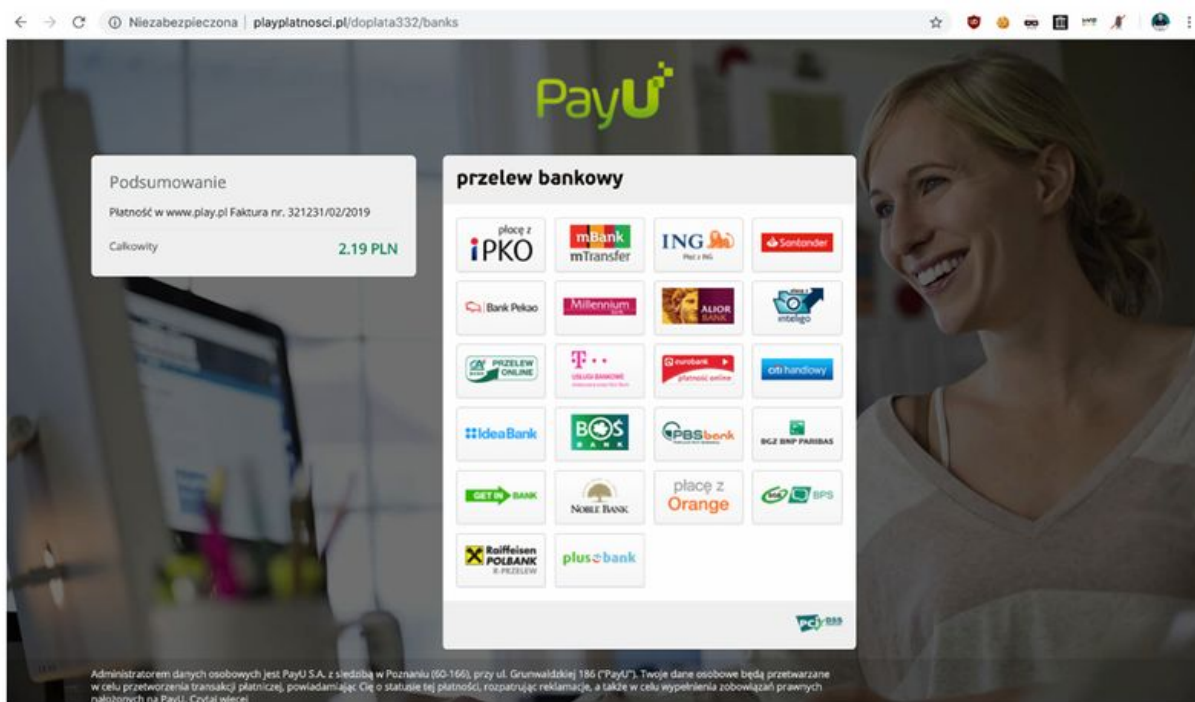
Niezabezpieczona | playplatnosci.pl/doplata332/banks

PayU

Podsumowanie

Płatność w www.play.pl Faktura nr. 321231/02/2019

Całkowity 2.19 PLN

przelew bankowy

płacę z iPKO

mBank mTransfer

ING Płać z ING

Santander

Bank Pekao

Millennium

ALIOR BANK

inteligo

PRZELEW ONLINE

T USŁUGI BANKOWE

eurobank płatność online

citi handlowy

IdeaBank

BOŚ BANK

PBS bank

BGŻ BNP PARIBAS

GET IN BANK

NOBLE BANK

płacę z Orange

BPS

Raiffeisen POLBANK R-PRZELEW

plus bank

PCI DSS

Administratorem danych osobowych jest PayU S.A. z siedzibą w Poznaniu (60-166), przy ul. Grunwaldzkiej 186 ("PayU"). Twoje dane osobowe będą przetwarzane w celu przetworzenia transakcji płatniczej, powiadamiając Cię o statusie tej płatności, rozpatrując reklamacje, a także w celu wypełnienia zobowiązań prawnych nałożonych na PayU. Czytaj więcej